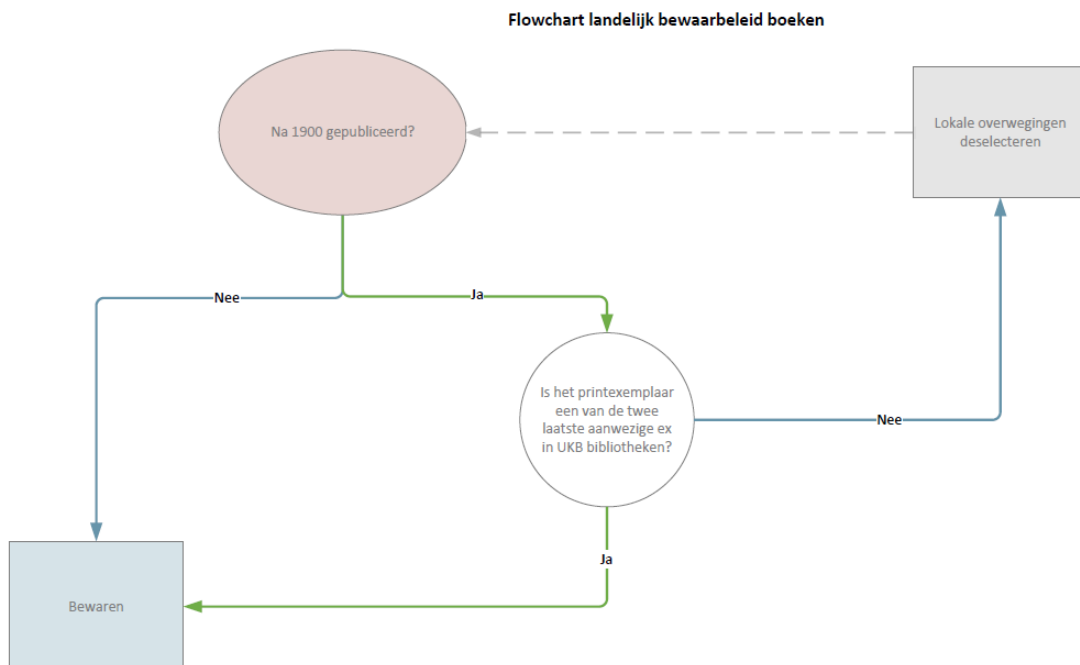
Flowchart landelijk bewaarbeleid boeken

Na 1900 gepubliceerd?

Lokale overwegingen deselecteren

Nee

Ja

Is het printexemplaar een van de twee laatste aanwezige ex in UKB bibliotheken?

Nee

Ja

Bewaren